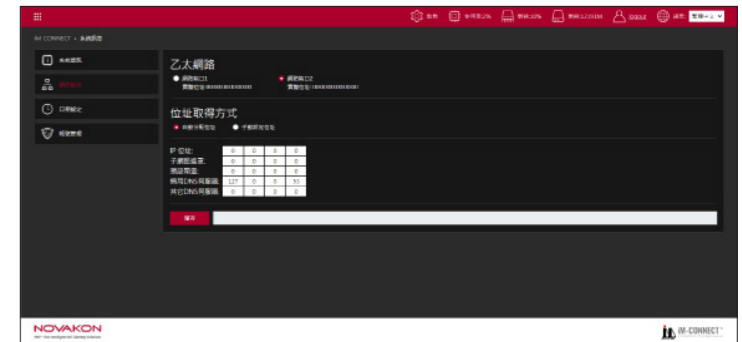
IM-CONNECT » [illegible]

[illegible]
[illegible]
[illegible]
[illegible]

乙太網路
網路埠口1 實體位址:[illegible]
網路埠口2 實體位址:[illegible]

位址取得方式
自動取得位址 手動設定位址

| IP 位址: | 0 | 0 | 0 | 0 |
|---|---|---|---|---|
| 子網路遮罩: | 0 | 0 | 0 | 0 |
| 預設閘道: | 0 | 0 | 0 | 0 |
| 偏好DNS伺服器: | 127 | 0 | 0 | 53 |
| 其它DNS伺服器: | 0 | 0 | 0 | 0 |

儲存

NOVAKON
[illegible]

IM-CONNECT